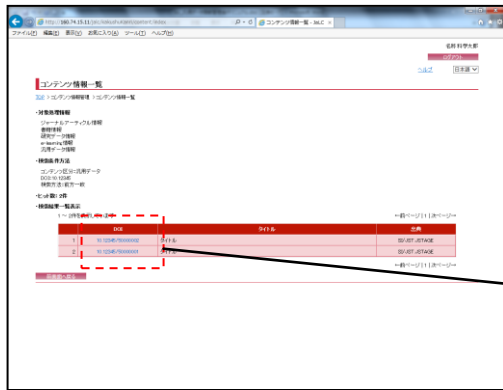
http://160.74.15.11/jxc/rebsuifvi/admin/content/index
コンテンツ情報一覧 - JaLC
ファイル(F) 編集(E) 表示(V) お気に入り(A) ツール(T) ヘルプ(H)

名前 科学太郎
ログアウト
ヘルプ 日本語

コンテンツ情報一覧

TOP > コンテンツ情報管理 > コンテンツ情報一覧

・対象処理情報
ジャーナルアーティクル情報
書籍情報
研究データ情報
e-learning情報
汎用データ情報

・検索条件方法
コンテンツ区分:汎用データ
DOI:10.12345
検索方法:前方一致

・ヒット数:2件
・検索結果一覧表示
1～2件を表示しています
←前ページ | 1 | 次ページ→

| | DOI | タイトル | 出典 |
|---|---|---|---|
| 1 | 10.12345/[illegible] | タイトル | SS/JST.JSTAGE |
| 2 | 10.12345/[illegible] | タイトル | SS/JST.JSTAGE |

←前ページ | 1 | 次ページ→

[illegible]